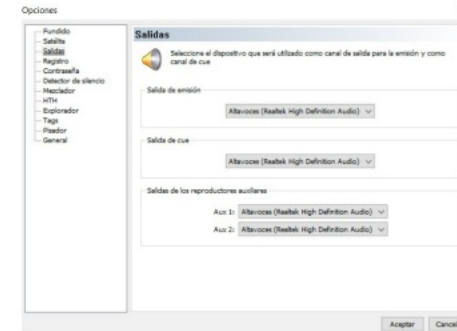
Opciones

Fundido
Satélite
Salidas
Registro
Contraseña
Detector de silencio
Mezclador
HTH
Explorador
Tags
Pisador
General

Salidas

Seleccione el dispositivo que será utilizado como canal de salida para la emisión y como canal de cue

Salida de emisión

Altavoces (Realtek High Definition Audio)

Salida de cue

Altavoces (Realtek High Definition Audio)

Salidas de los reproductores auxiliares

Aux 1: Altavoces (Realtek High Definition Audio)

Aux 2: Altavoces (Realtek High Definition Audio)

Aceptar Cancel